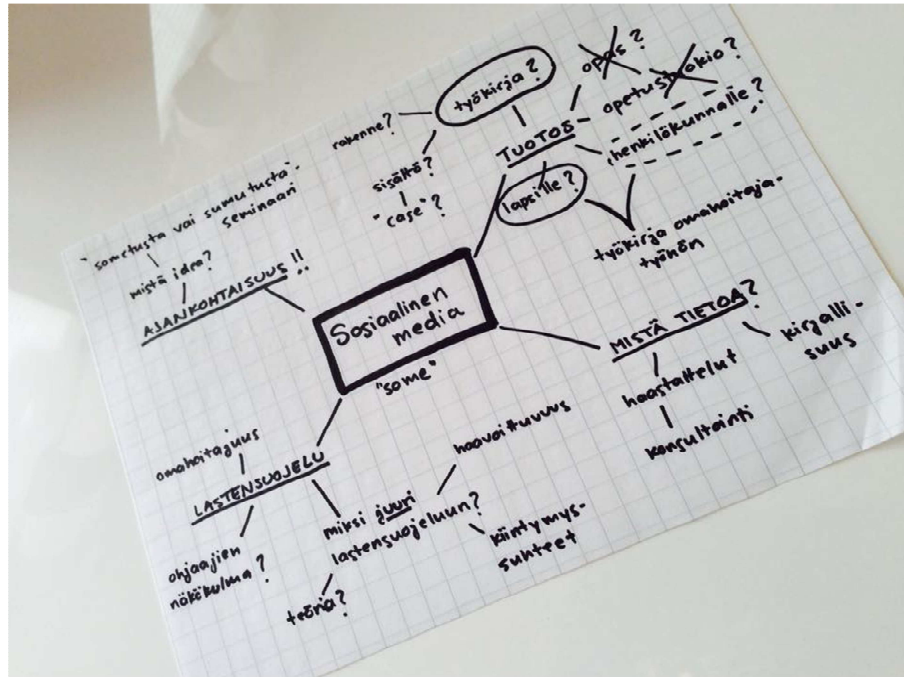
Sosiaalinen media

"some"

TUOTOS

työkirja?

opas?

opetustyökkio?

henkilökunnalle?

lapsille?

työkirja omahoitajatyöhön

rakenne?

sisältö?

"case"?

"sometusta vai sumutusta" seminaari

mistä idea?

AJANKOHTAISUUS!!

MISTÄ TIETOA?

kirjallisuus

haastattelut

konsultointi

LASTENSUOJELU

omahoitajuus

ohjaajien näkökulma?

miksi juuri lastensuojeluun?

haavoittuvuus

kiintymyssuhteet

teoria?